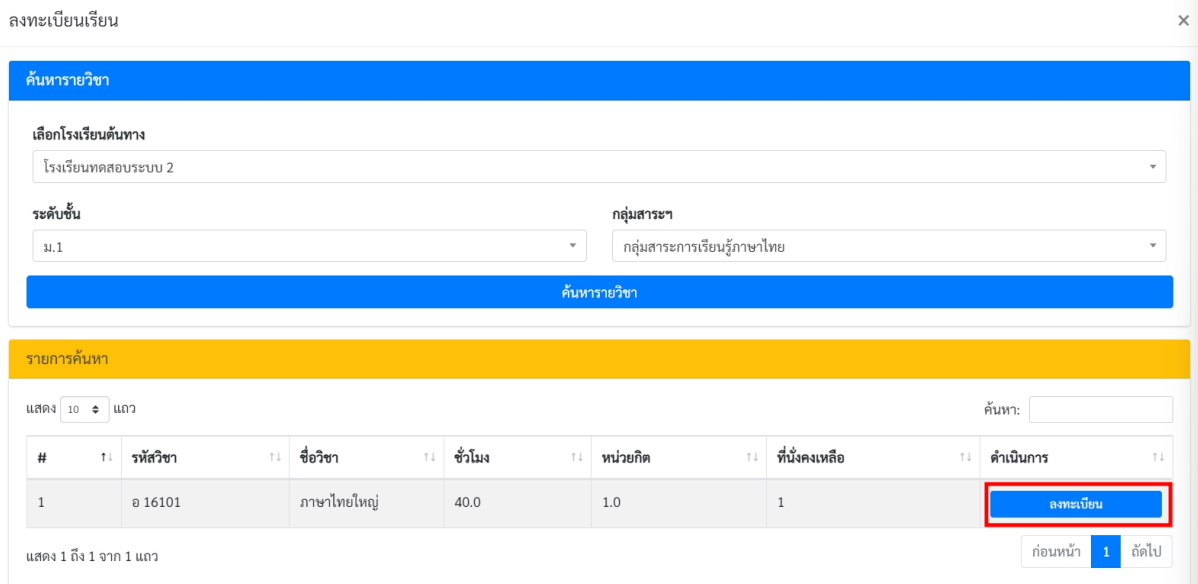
ลงทะเบียนเรียน ×

ค้นหารายวิชา

เลือกโรงเรียนต้นทาง
โรงเรียนทดสอบระบบ 2

ระดับชั้น
ม.1

กลุ่มสาระฯ
กลุ่มสาระการเรียนรู้ภาษาไทย

ค้นหารายวิชา

รายการค้นหา

แสดง 10 แถว

ค้นหา:

| # | รหัสวิชา | ชื่อวิชา | ชั่วโมง | หน่วยกิต | ที่นั่งคงเหลือ | ดำเนินการ |
|---|---|---|---|---|---|---|
| 1 | อ 16101 | ภาษาไทยใหญ่ | 40.0 | 1.0 | 1 | ลงทะเบียน |

แสดง 1 ถึง 1 จาก 1 แถว

ก่อนหน้า 1 ถัดไป